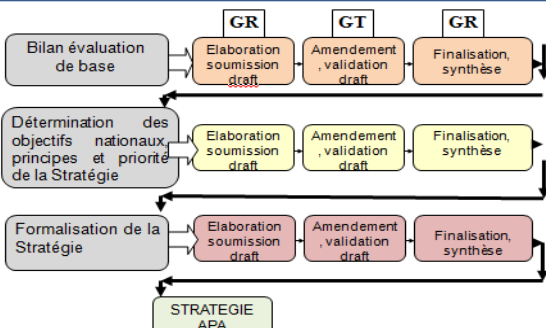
GR GT GR

Bilan évaluation de base

Elaboration soumission draft

Amendement , validation draft

Finalisation, synthèse

Détermination des objectifs nationaux, principes et priorité de la Stratégie

Elaboration soumission draft

Amendement , validation draft

Finalisation, synthèse

Formalisation de la Stratégie

Elaboration soumission draft

Amendement , validation draft

Finalisation, synthèse

STRATEGIE APA